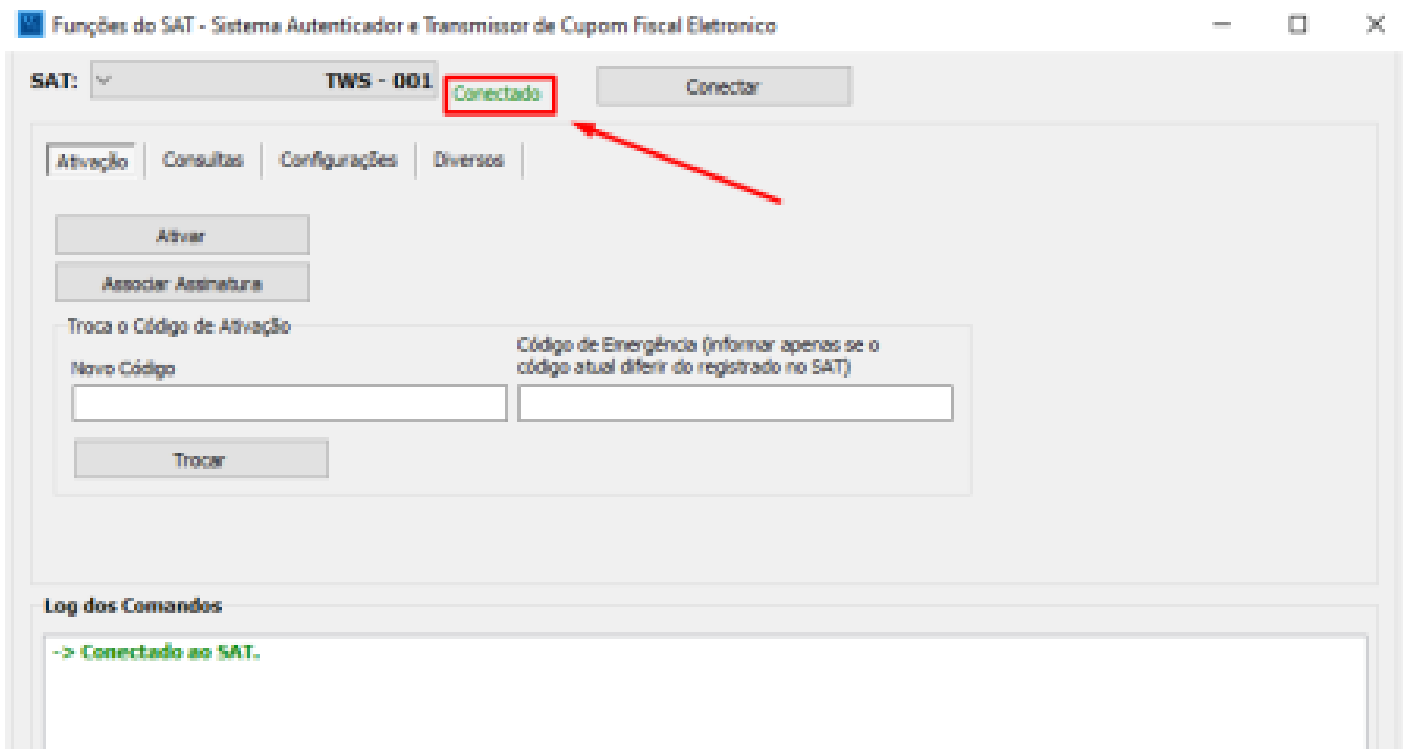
Funções do SAT - Sistema Autenticador e Transmissor de Cupom Fiscal Eletronico

SAT: TWS - 001 Conectado Conectar

Ativação Consultas Configurações Diversos

Ativar

Associar Assinatura

Troca o Código de Ativação

Novo Código

Código de Emergência (informar apenas se o código atual diferir do registrado no SAT)

Trocar

Log dos Comandos

-> Conectado ao SAT.